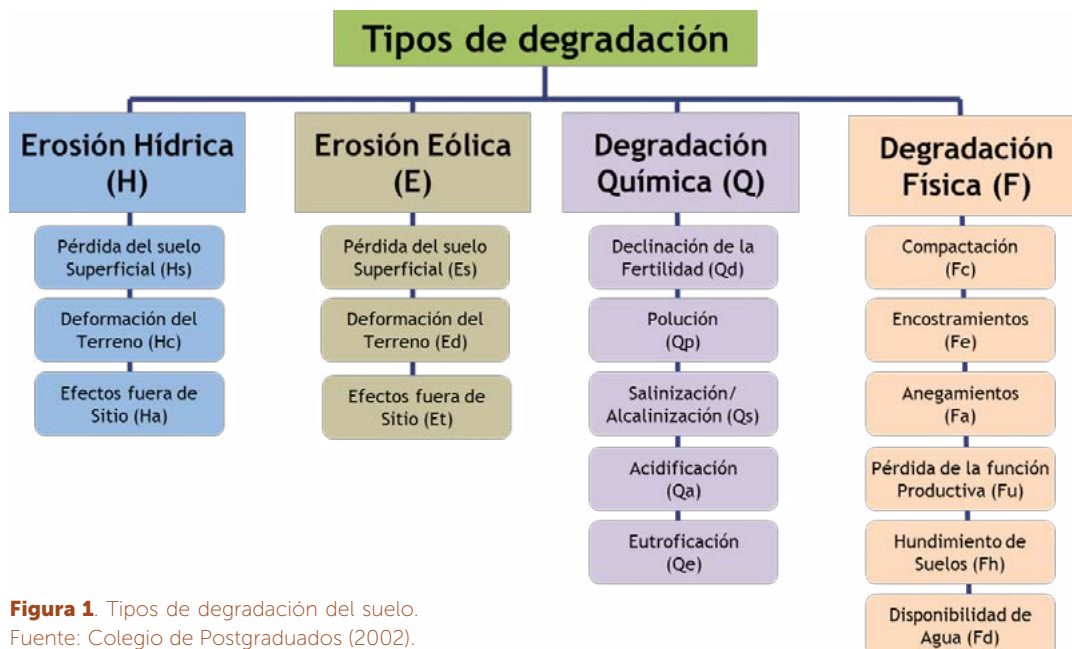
Tipos de degradación

Erosión Hídrica (H)

Pérdida del suelo Superficial (Hs)

Deformación del Terreno (Hc)

Efectos fuera de Sitio (Ha)

Erosión Eólica (E)

Pérdida del suelo Superficial (Es)

Deformación del Terreno (Ed)

Efectos fuera de Sitio (Et)

Degradación Química (Q)

Declinación de la Fertilidad (Qd)

Polución (Qp)

Salinización/ Alcalinización (Qs)

Acidificación (Qa)

Eutroficación (Qe)

Degradación Física (F)

Compactación (Fc)

Encostramientos (Fe)

Anegamientos (Fa)

Pérdida de la función Productiva (Fu)

Hundimiento de Suelos (Fh)

Disponibilidad de Agua (Fd)

**Figura 1**. Tipos de degradación del suelo.
Fuente: Colegio de Postgraduados (2002).